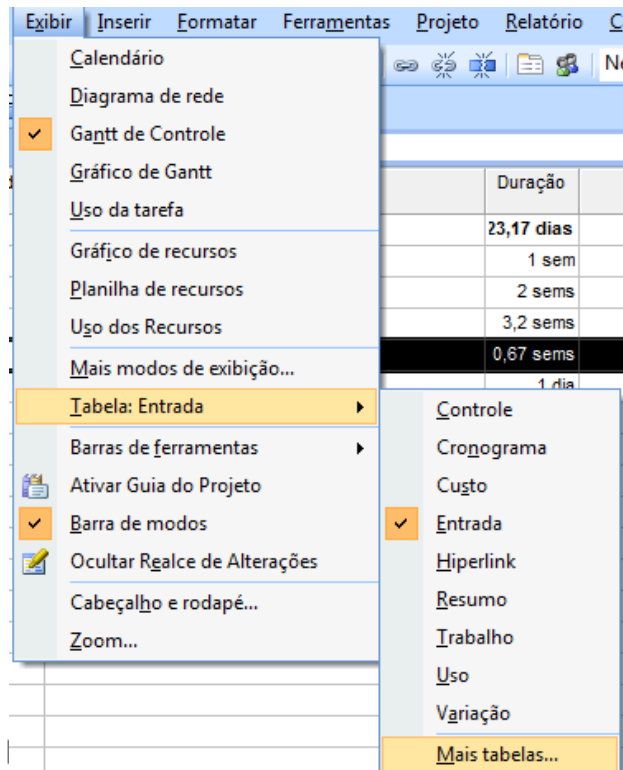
Exibir Inserir Formatar Ferramentas Projeto Relatório C

Calendário
Diagrama de rede
Gantt de Controle
Gráfico de Gantt
Uso da tarefa
Gráfico de recursos
Planilha de recursos
Uso dos Recursos
Mais modos de exibição...
Tabela: Entrada
Barras de ferramentas
Ativar Guia do Projeto
Barra de modos
Ocultar Realce de Alterações
Cabeçalho e rodapé...
Zoom...

Ne

Duração
23,17 dias
1 sem
2 sems
3,2 sems
0,67 sems
1 dia

Controle
Cronograma
Custo
Entrada
Hiperlink
Resumo
Trabalho
Uso
Variação
Mais tabelas...